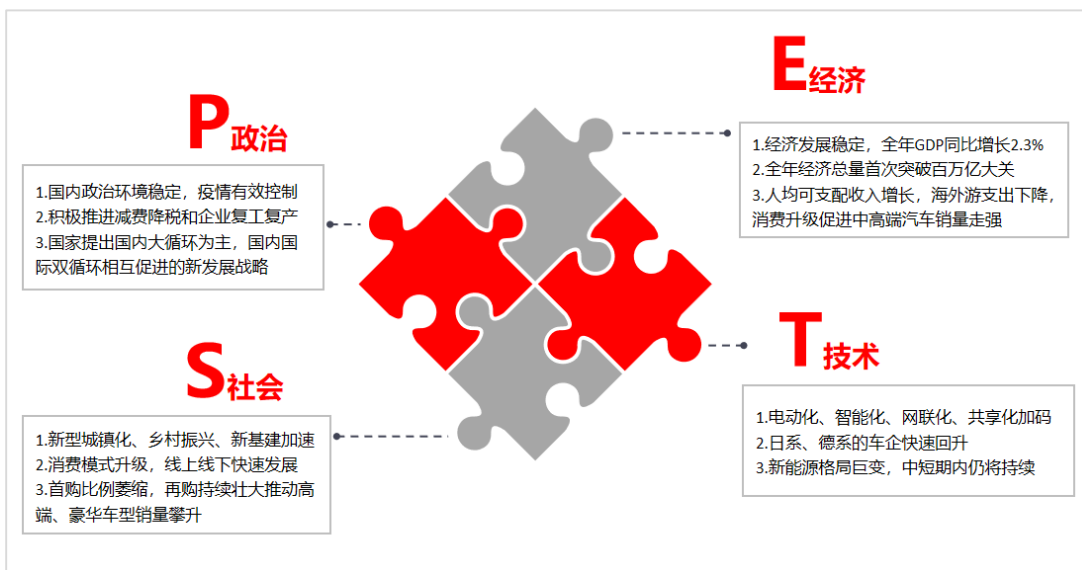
P政治

1.国内政治环境稳定，疫情有效控制
2.积极推进减费降税和企业复工复产
3.国家提出国内大循环为主，国内国际双循环相互促进的新发展战略

E经济

1.经济发展稳定，全年GDP同比增长2.3%
2.全年经济总量首次突破百万亿大关
3.人均可支配收入增长，海外游支出下降，消费升级促进中高端汽车销量走强

S社会

1.新型城镇化、乡村振兴、新基建加速
2.消费模式升级，线上线下快速发展
3.首购比例萎缩，再购持续壮大推动高端、豪华车型销量攀升

T技术

1.电动化、智能化、网联化、共享化加码
2.日系、德系的车企快速回升
3.新能源格局巨变，中短期内仍将持续